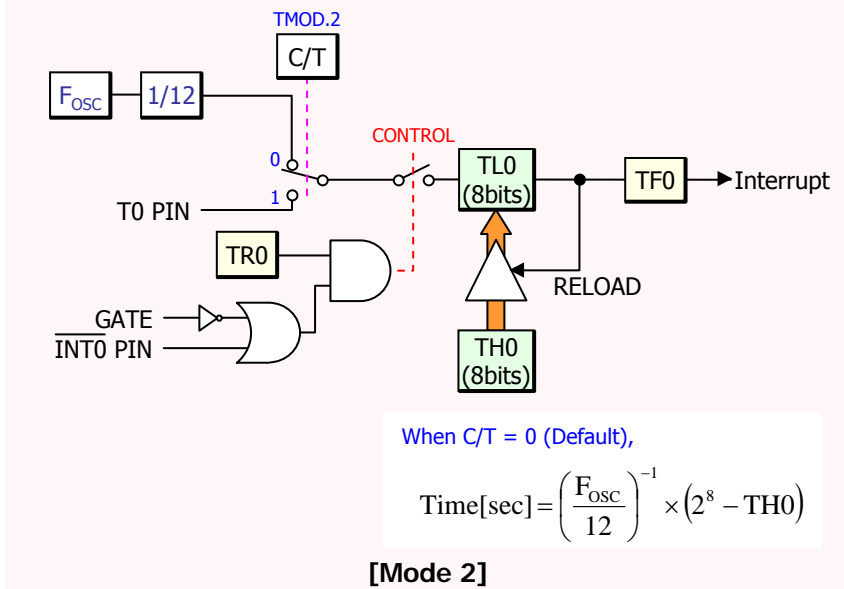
TMOD.2

C/T

$F_{OSC}$

1/12

CONTROL

0

1

T0 PIN

TL0 (8bits)

TF0

Interrupt

TR0

RELOAD

GATE

$\overline{\text{INT0}}$ PIN

TH0 (8bits)

When C/T = 0 (Default),

$\text{Time[sec]} = \left(\frac{F_{OSC}}{12}\right)^{-1} \times \left(2^8 - \text{TH0}\right)$

[Mode 2]